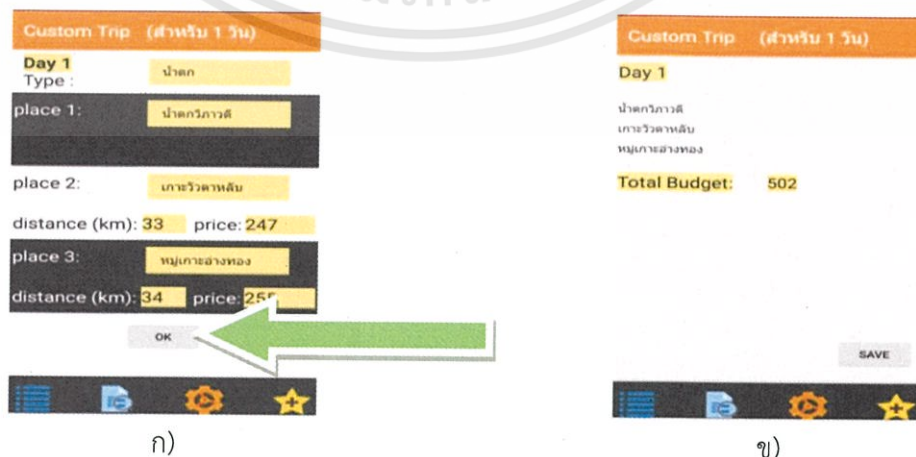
Custom Trip (สำหรับ 1 วัน)

Day 1
Type : น้ำตก

place 1: น้ำตกวิภาวดี

place 2: เกาะวัวตาหลับ

distance (km): 33 price: 247

place 3: หมู่เกาะอ่างทอง

distance (km): 34 price: 25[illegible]

OK

ก)

Custom Trip (สำหรับ 1 วัน)

Day 1

น้ำตกวิภาวดี
เกาะวัวตาหลับ
หมู่เกาะอ่างทอง

Total Budget: 502

SAVE

ข)